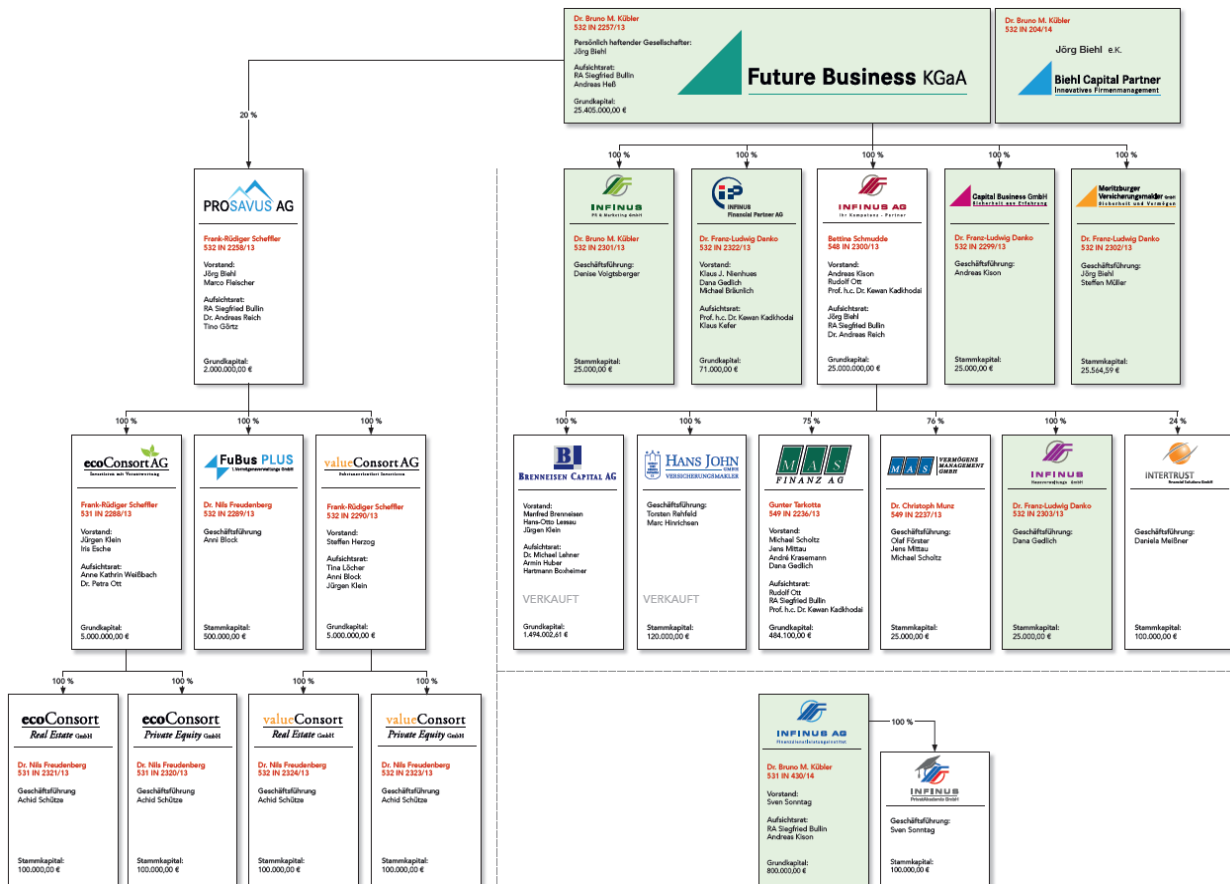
Dr. Bruno M. Kübler
532 IN 2257/13

Persönlich haftender Gesellschafter:
Jörg Biehl

Aufsichtsrat:
RA Siegfried Bullin
Andreas Heß

Grundkapital:
25.405.000,00 €

Future Business KGaA

Dr. Bruno M. Kübler
532 IN 204/14

Jörg Biehl e.K.

Biehl Capital Partner
Innovatives Firmenmanagement

20 %

PROSAVUS AG

Frank-Rüdiger Scheffler
532 IN 2258/13

Vorstand:
Jörg Biehl
Marco Fleischer

Aufsichtsrat:
RA Siegfried Bullin
Dr. Andreas Reich
Tino Görtz

Grundkapital:
2.000.000,00 €

100 %

INFINUS
FS & Marketing GmbH

Dr. Bruno M. Kübler
532 IN 2301/13

Geschäftsführung:
Denise Voigtsberger

Stammkapital:
25.000,00 €

100 %

INFINUS
Financial Partner AG

Dr. Franz-Ludwig Danko
532 IN 2322/13

Vorstand:
Klaus J. Nienhues
Dana Gedlich
Michael Bräunlich

Aufsichtsrat:
Prof. h.c. Dr. Kawan Kadkhodai
Klaus Kefer

Grundkapital:
71.000,00 €

100 %

INFINUS AG
Ihr Kompetenz - Partner

Bettine Schmudde
548 IN 2300/13

Vorstand:
Andreas Kison
Rudolf Ott
Prof. h.c. Dr. Kawan Kadkhodai

Aufsichtsrat:
Jörg Biehl
RA Siegfried Bullin
Dr. Andreas Reich

Grundkapital:
25.000.000,00 €

100 %

Capital Business GmbH
Sicherheit aus Erfahrung

Dr. Franz-Ludwig Danko
532 IN 2299/13

Geschäftsführung:
Andreas Kison

Stammkapital:
25.000,00 €

100 %

Moritzburger Versicherungsmakler GmbH
Sicherheit und Vermögen

Dr. Franz-Ludwig Danko
532 IN 2302/13

Geschäftsführung:
Jörg Biehl
Steffen Müller

Stammkapital:
25.564,59 €

100 %

ecoConsort AG
Investieren mit Verantwortung

Frank-Rüdiger Scheffler
531 IN 2288/13

Vorstand:
Jürgen Klein
Iris Esche

Aufsichtsrat:
Anne Kathrin Weißbach
Dr. Petra Ott

Grundkapital:
5.000.000,00 €

100 %

FuBus PLUS
Vermögensverwaltungs GmbH

Dr. Nils Freudenberg
532 IN 2289/13

Geschäftsführung:
Anni Block

Stammkapital:
500.000,00 €

100 %

valueConsort AG
Substanzorientiert Investieren

Frank-Rüdiger Scheffler
532 IN 2290/13

Vorstand:
Steffen Herzog

Aufsichtsrat:
Tina Löcher
Anni Block
Jürgen Klein

Grundkapital:
5.000.000,00 €

100 %

BRENNEISEN CAPITAL AG

Vorstand:
Manfred Brenneisen
Hans-Otto Lessau
Jürgen Klein

Aufsichtsrat:
Dr. Michael Lehner
Armin Huber
Hartmann Boxheimer

VERKAUFT

Grundkapital:
1.494.002,61 €

100 %

HANS JOHN GMBH
VERSICHERUNGSMAKLER

Geschäftsführung:
Torsten Rehfeld
Marc Hinrichsen

VERKAUFT

Stammkapital:
120.000,00 €

75 %

MAS FINANZ AG

Gunter Tarkotta
549 IN 2236/13

Vorstand:
Michael Scholtz
Jens Mittau
André Krasemann
Dana Gedlich

Aufsichtsrat:
Rudolf Ott
RA Siegfried Bullin
Prof. h.c. Dr. Kawan Kadkhodai

Grundkapital:
484.100,00 €

76 %

MAS VERMÖGENSMANAGEMENT GMBH

Dr. Christoph Munz
549 IN 2237/13

Geschäftsführung:
Olaf Förster
Jens Mittau
Michael Scholtz

Stammkapital:
25.000,00 €

100 %

INFINUS
Finanzvermittlungs GmbH

Dr. Franz-Ludwig Danko
532 IN 2303/13

Geschäftsführung:
Dana Gedlich

Stammkapital:
25.000,00 €

24 %

INTERTRUST
Financial Solutions GmbH

Geschäftsführung:
Daniela Meißner

Stammkapital:
100.000,00 €

100 %

ecoConsort
Real Estate GmbH

Dr. Nils Freudenberg
531 IN 2321/13

Geschäftsführung
Achid Schütze

Stammkapital:
100.000,00 €

100 %

ecoConsort
Private Equity GmbH

Dr. Nils Freudenberg
531 IN 2320/13

Geschäftsführung
Achid Schütze

Stammkapital:
100.000,00 €

100 %

valueConsort
Real Estate GmbH

Dr. Nils Freudenberg
532 IN 2324/13

Geschäftsführung
Achid Schütze

Stammkapital:
100.000,00 €

100 %

valueConsort
Private Equity GmbH

Dr. Nils Freudenberg
532 IN 2323/13

Geschäftsführung
Achid Schütze

Stammkapital:
100.000,00 €

INFINUS AG
Finanzdienstleistungsinstitut

Dr. Bruno M. Kübler
531 IN 430/14

Vorstand:
Sven Sonntag

Aufsichtsrat:
RA Siegfried Bullin
Andreas Kison

Grundkapital:
800.000,00 €

100 %

INFINUS
Privatakademie GmbH

Geschäftsführung:
Sven Sonntag

Stammkapital:
100.000,00 €